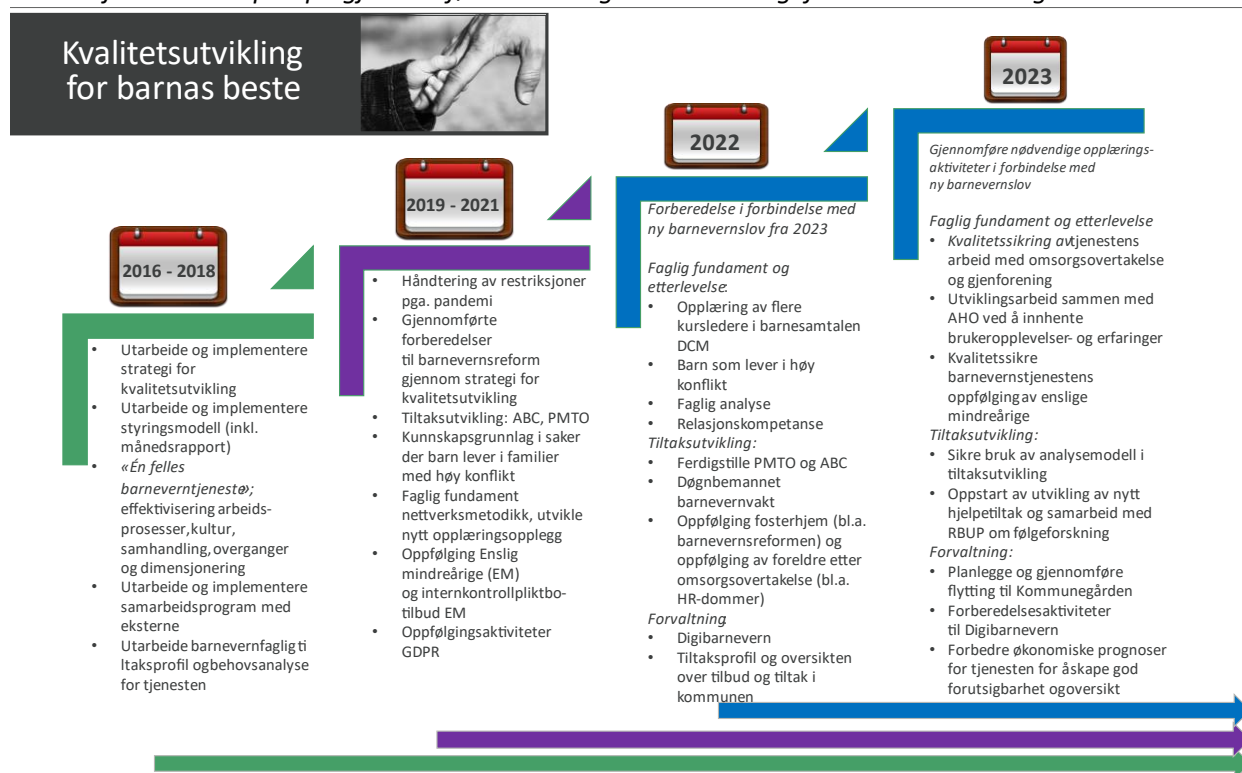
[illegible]

Kvalitetsutvikling for barnas beste

2016 - 2018

- Utarbeide og implementere strategi for kvalitetsutvikling
- Utarbeide og implementere styringsmodell (inkl. månedsrapport)
- «Én felles barneverntjeneste»; effektivisering arbeidsprosesser, kultur, samhandling, overganger og dimensjonering
- Utarbeide og implementere samarbeidsprogram med eksterne
- Utarbeide barnevernfaglig tiltaksprofil og behovsanalyse for tjenesten

2019 - 2021

- Håndtering av restriksjoner pga. pandemi
- Gjennomførte forberedelser til barnevernsreform gjennom strategi for kvalitetsutvikling
- Tiltaksutvikling: ABC, PMTO
- Kunnskapsgrunnlag i saker der barn lever i familier med høy konflikt
- Faglig fundament nettverksmetodikk, utvikle nytt opplæringsopplegg
- Oppfølging Enslig mindreårige (EM) og internkontrollpliktbotilbud EM
- Oppfølgingsaktiviteter GDPR

2022

Forberedelse i forbindelse med ny barnevernslov fra 2023

Faglig fundament og etterlevelse:
- Opplæring av flere kursledere i barnesamtalen DCM
- Barn som lever i høy konflikt
- Faglig analyse
- Relasjonskompetanse

Tiltaksutvikling:
- Ferdigstille PMTO og ABC
- Døgnbemannet barnevernvakt
- Oppfølging fosterhjem (bl.a. barnevernsreformen) og oppfølging av foreldre etter omsorgsovertakelse (bl.a. HR-dommer)

Forvaltning:
- Digibarnevern
- Tiltaksprofil og oversikten over tilbud og tiltak i kommunen

2023

Gjennomføre nødvendige opplæringsaktiviteter i forbindelse med ny barnevernslov

Faglig fundament og etterlevelse
- Kvalitetssikring av tjenestens arbeid med omsorgsovertakelse og gjenforening
- Utviklingsarbeid sammen med AHO ved å innhente brukeropplevelser- og erfaringer
- Kvalitetssikre barnevernstjenestens oppfølging av enslige mindreårige

Tiltaksutvikling:
- Sikre bruk av analysemodell i tiltaksutvikling
- Oppstart av utvikling av nytt hjelpetiltak og samarbeid med RBUP om følgeforskning

Forvaltning:
- Planlegge og gjennomføre flytting til Kommunegården
- Forberedelsesaktiviteter til Digibarnevern
- Forbedre økonomiske prognoser for tjenesten for å skape god forutsigbarhet og oversikt